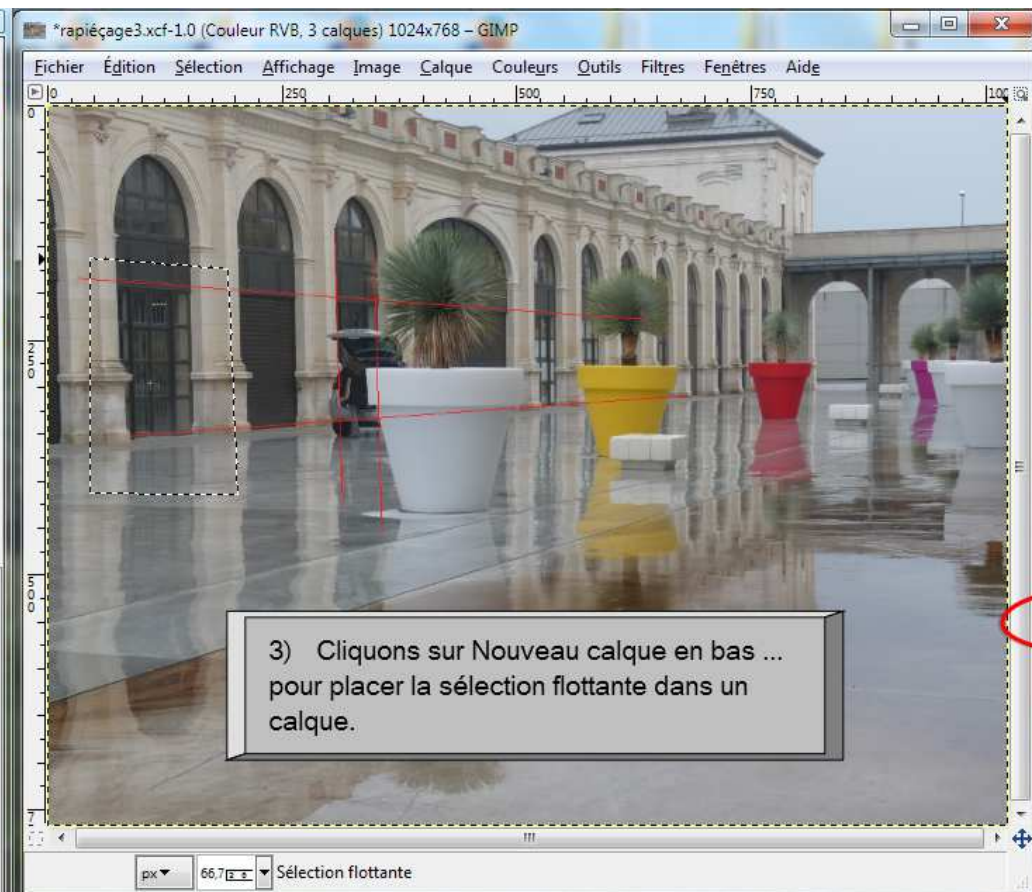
*rapiéçage3.xcf-1.0 (Couleur RVB, 3 calques) 1024x768 – GIMP

Fichier Édition Sélection Affichage Image Calque Couleurs Outils Filtres Fenêtres Aide

0 250 500 750 100

0 250 500 7

3) Cliquons sur Nouveau calque en bas ... pour placer la sélection flottante dans un calque.

px 66,7 Sélection flottante